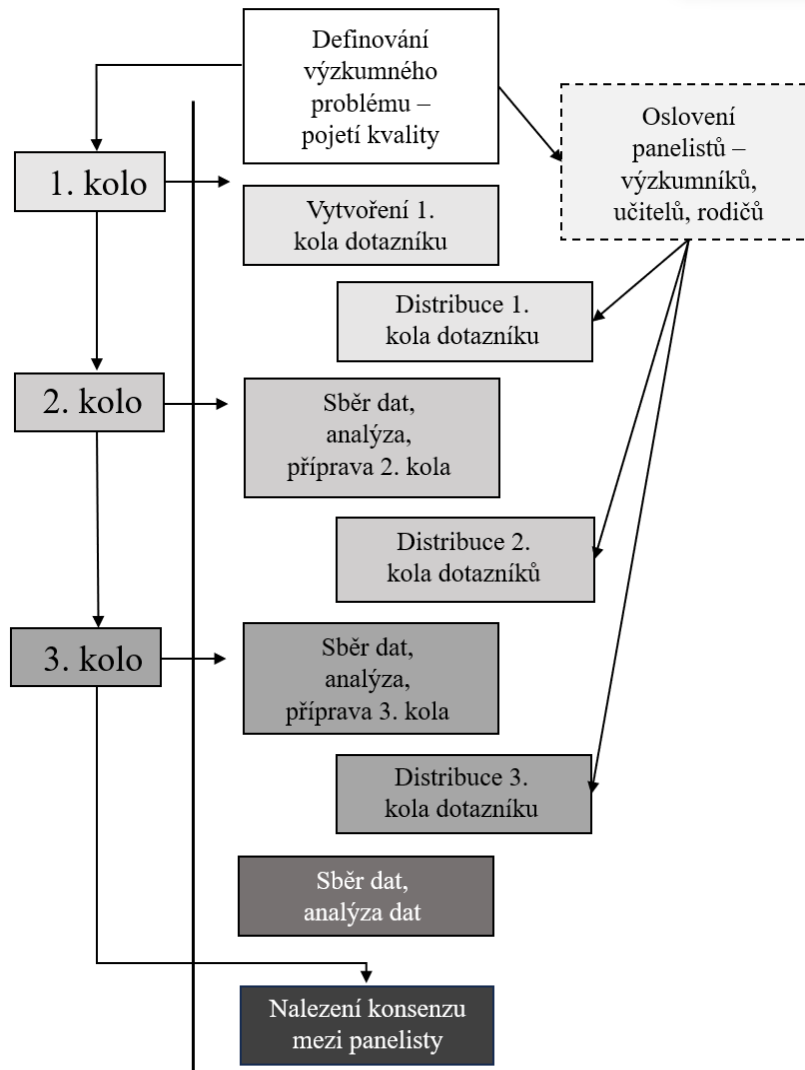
Definování výzkumného problému – pojetí kvality

Oslovení panelistů – výzkumníků, učitelů, rodičů

1. kolo

Vytvoření 1. kola dotazníku

Distribuce 1. kola dotazníku

2. kolo

Sběr dat, analýza, příprava 2. kola

Distribuce 2. kola dotazníků

3. kolo

Sběr dat, analýza, příprava 3. kola

Distribuce 3. kola dotazníku

Sběr dat, analýza dat

Nalezení konsenzu mezi panelisty